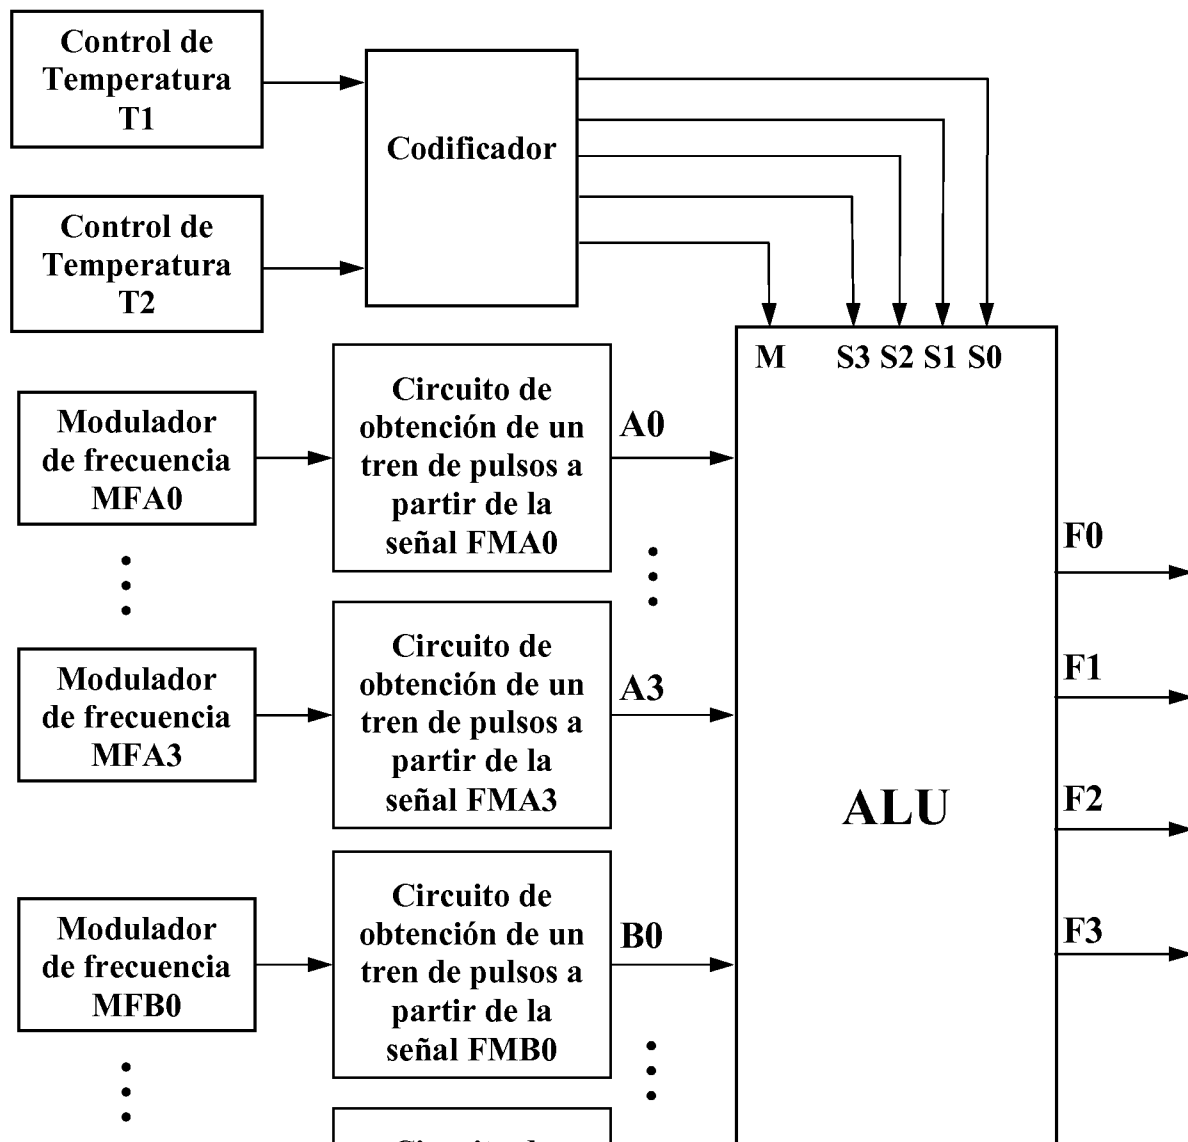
Control de Temperatura T1

Control de Temperatura T2

Codificador

M S3 S2 S1 S0

Modulador de frecuencia MFA0

Circuito de obtención de un tren de pulsos a partir de la señal FMA0

A0

Modulador de frecuencia MFA3

Circuito de obtención de un tren de pulsos a partir de la señal FMA3

A3

Modulador de frecuencia MFB0

Circuito de obtención de un tren de pulsos a partir de la señal FMB0

B0

ALU

F0

F1

F2

F3

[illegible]